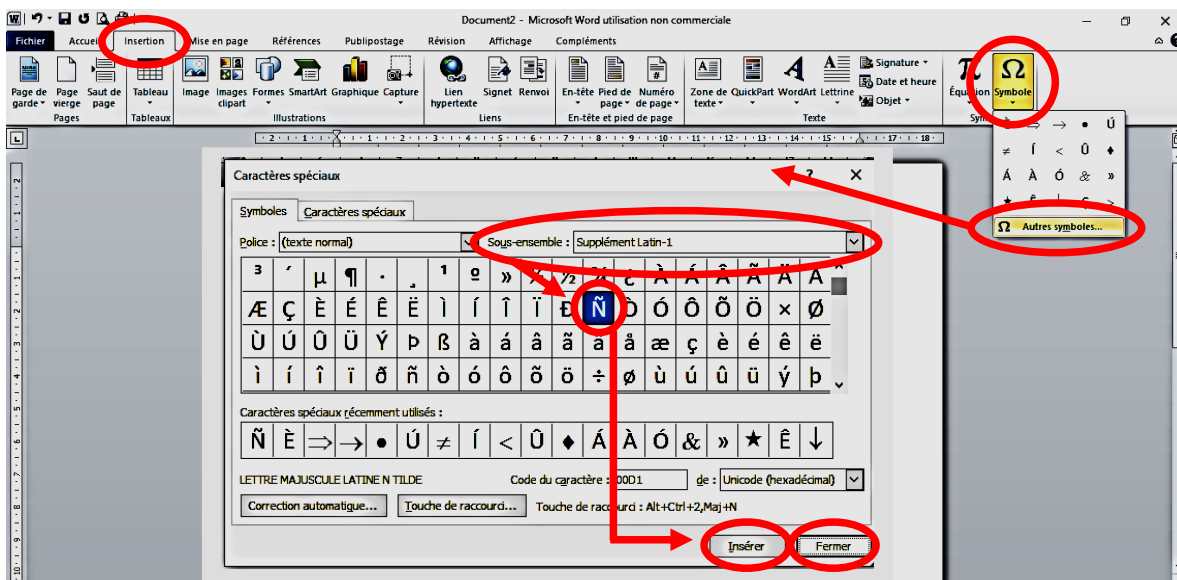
Document2 - Microsoft Word utilisation non commerciale

Fichier | Accueil | Insertion | Mise en page | Références | Publipostage | Révision | Affichage | Compléments

Page de garde | Page vierge | Saut de page | Pages
Tableau | Tableaux
Image | Images clipart | Formes | SmartArt | Graphique | Capture | Illustrations
Lien hypertexte | Signet | Renvoi | Liens
En-tête | Pied de page | Numéro de page | En-tête et pied de page
Zone de texte | QuickPart | WordArt | Lettrine | Signature | Date et heure | Objet | Texte
Équation | Symbole | Sym

| € | ⇒ | → | ● | Ú |
|---|---|---|---|---|
| ≠ | Í | < | Û | ♦ |
| Á | À | Ó | & | » |
| ★ | Ê | ↓ | ç | > |

Ω Autres symboles...

Caractères spéciaux ? ✕

Symboles | Caractères spéciaux

Police : (texte normal) Sous-ensemble : Supplément Latin-1

| ³ | ´ | µ | ¶ | · | ¸ | ¹ | º | » | ¼ | ½ | ¾ | ¿ | À | Á | Â | Ã | Ä | Å |
|---|---|---|---|---|---|---|---|---|---|---|---|---|---|---|---|---|---|---|
| Æ | Ç | È | É | Ê | Ë | Ì | Í | Î | Ï | Ð | Ñ | Ò | Ó | Ô | Õ | Ö | × | Ø |
| Ù | Ú | Û | Ü | Ý | Þ | ß | à | á | â | ã | ä | å | æ | ç | è | é | ê | ë |
| ì | í | î | ï | ð | ñ | ò | ó | ô | õ | ö | ÷ | ø | ù | ú | û | ü | ý | þ |

Caractères spéciaux récemment utilisés :

| Ñ | È | ⇒ | → | ● | Ú | ≠ | Í | < | Û | ♦ | Á | À | Ó | & | » | ★ | Ê | ↓ |
|---|---|---|---|---|---|---|---|---|---|---|---|---|---|---|---|---|---|---|

LETTRE MAJUSCULE LATINE N TILDE Code du caractère : 00D1 de : Unicode (hexadécimal)

Correction automatique... Touche de raccourci... Touche de raccourci : Alt+Ctrl+2,Maj+N

Insérer Fermer